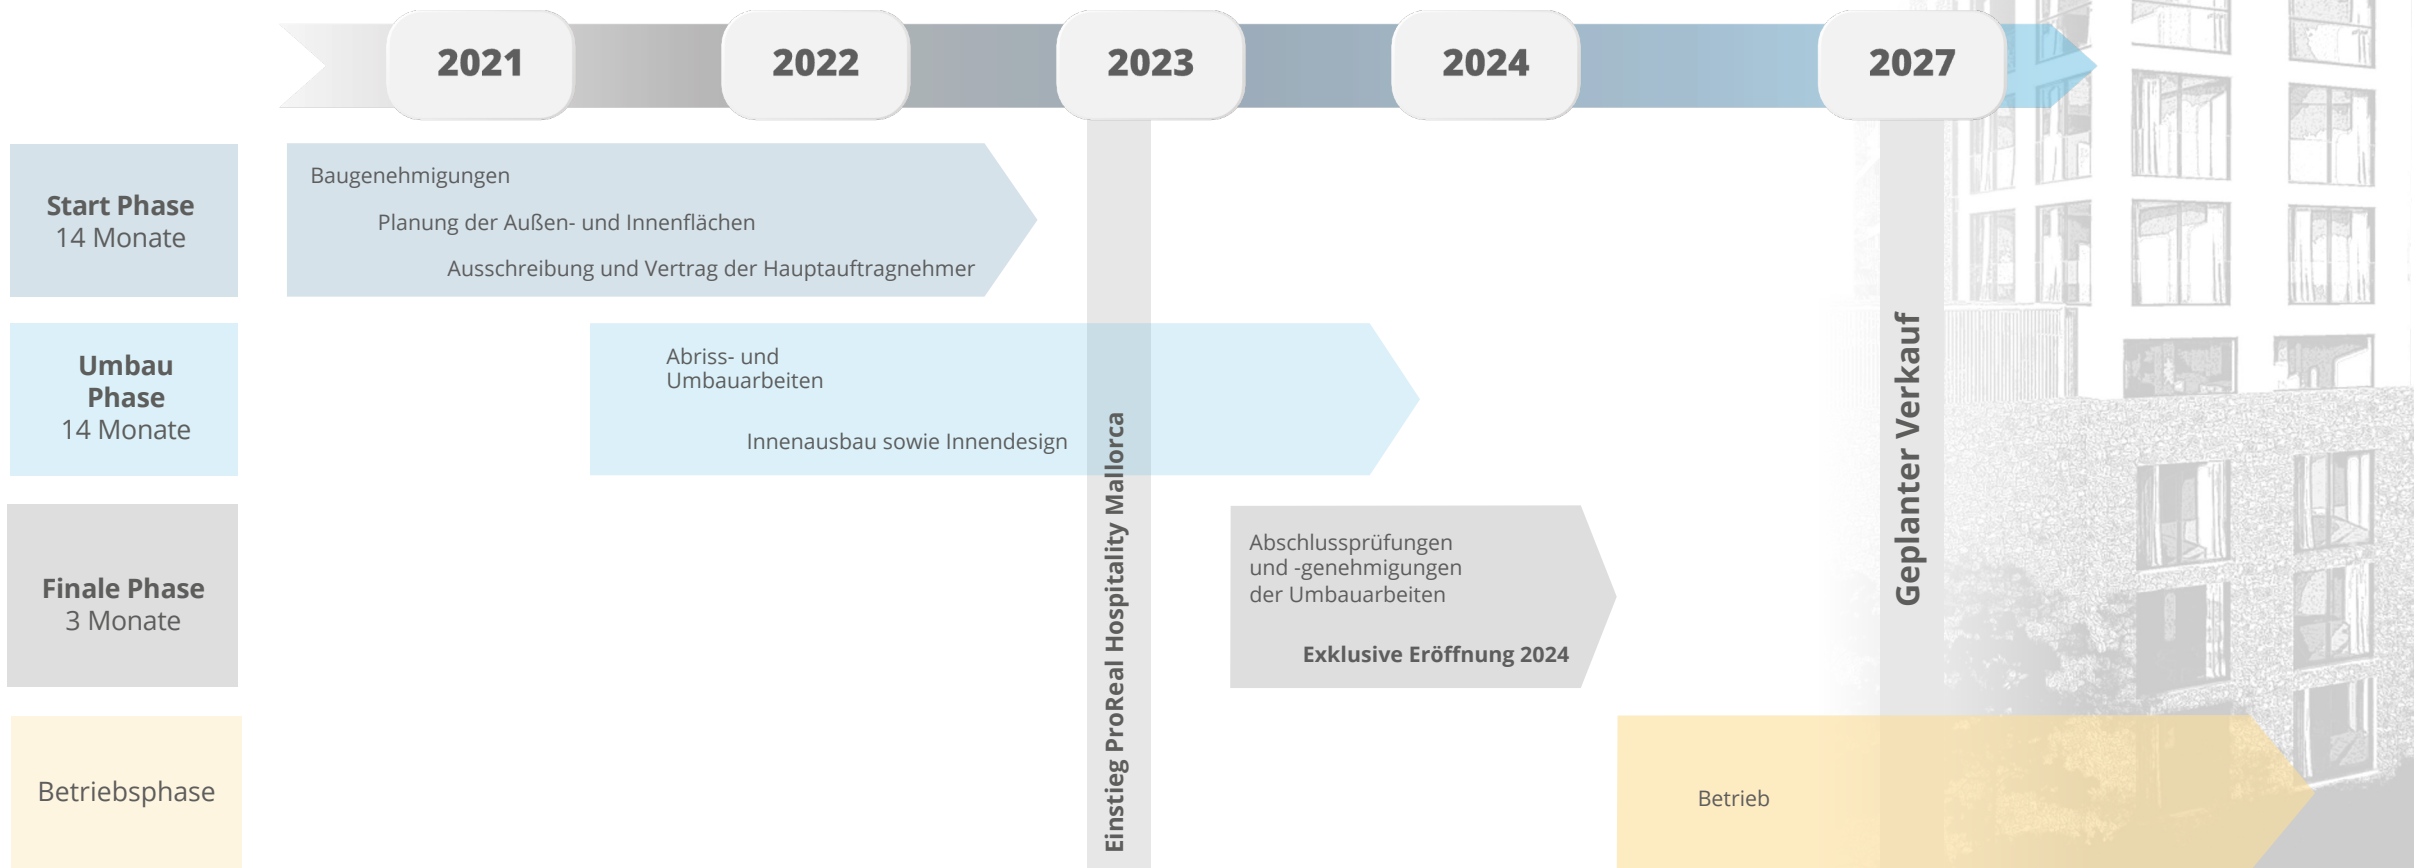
2021
2022
2023
2024
2027

Start Phase
14 Monate

Baugenehmigungen

Planung der Außen- und Innenflächen

Ausschreibung und Vertrag der Hauptauftragnehmer

Umbau Phase
14 Monate

Abriss- und Umbauarbeiten

Innenausbau sowie Innendesign

Finale Phase
3 Monate

Abschlussprüfungen und -genehmigungen der Umbauarbeiten

Exklusive Eröffnung 2024

Betriebsphase

Betrieb

Einstieg ProReal Hospitality Mallorca

Geplanter Verkauf